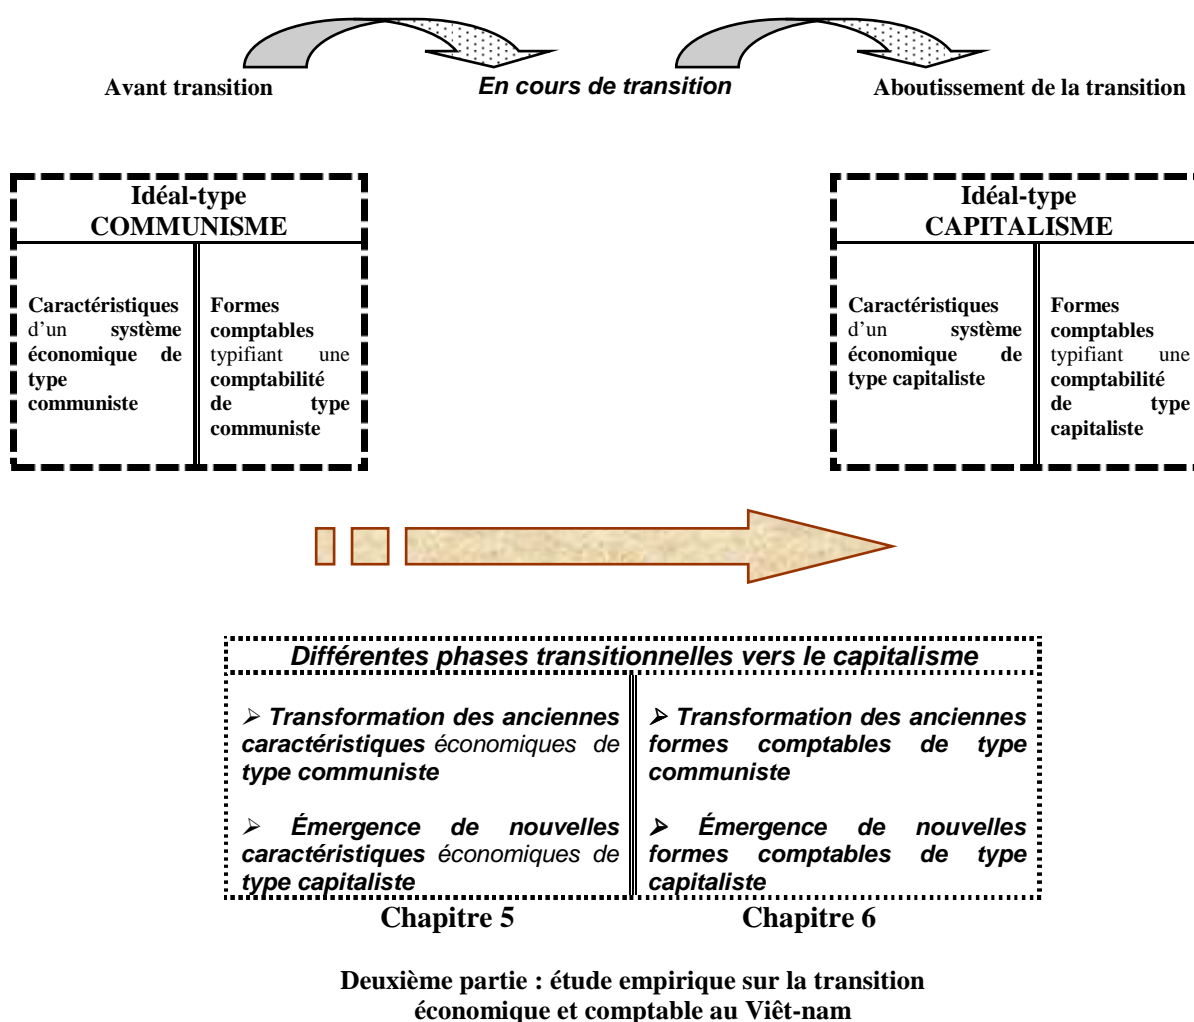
Avant transition

En cours de transition

Aboutissement de la transition

Idéal-type
COMMUNISME

| Caractéristiques d'un système économique de type communiste | Formes comptables typifiant une comptabilité de type communiste |
|---|---|

Idéal-type
CAPITALISME

| Caractéristiques d'un système économique de type capitaliste | Formes comptables typifiant une comptabilité de type capitaliste |
|---|---|

Différentes phases transitionnelles vers le capitalisme

| ➢ Transformation des anciennes caractéristiques économiques de type communiste<br><br>➢ Émergence de nouvelles caractéristiques économiques de type capitaliste | ➢ Transformation des anciennes formes comptables de type communiste<br><br>➢ Émergence de nouvelles formes comptables de type capitaliste |
|---|---|

Chapitre 5

Chapitre 6

Deuxième partie : étude empirique sur la transition économique et comptable au Viêt-nam